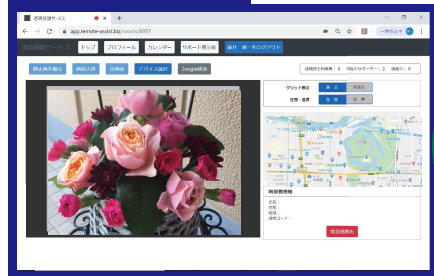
遠隔支援サービス
app.remote-assist.biz/rooms/8907
一時停止中
遠隔支援サービス
トップ
プロフィール
カレンダー
サポート再公開
操作：様・ログアウト
静止画を撮る
画面入替
左画面
デバイス選択
Google検索
接続受付時間数：0　待機オペレーター：2　通話中：0
グリッド表示
表示
非表示
住所・座標
表示
非表示
相談者情報
氏名：
性別：
電話：
郵便コード：
緊急連絡先